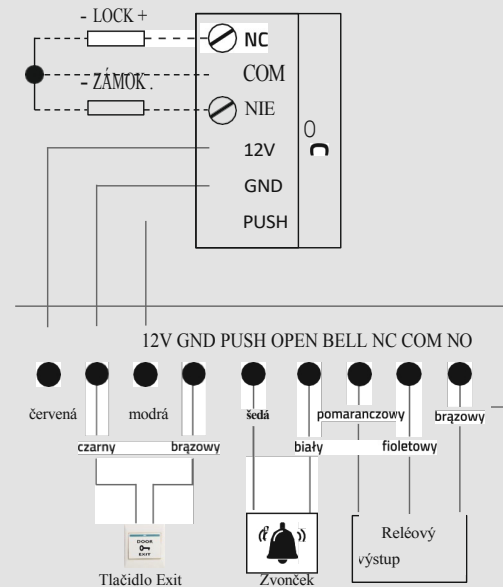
- LOCK +

NC

COM

- ZÁMOK .

NIE

12V

GND

PUSH

0

12V GND PUSH OPEN BELL NC COM NO

červená

modrá

šedá

pomaranczowy

brązowy

czarny

brązowy

biały

fioletowy

DOOR EXIT

Tlačidlo Exit

Zvonček

Reléový výstup